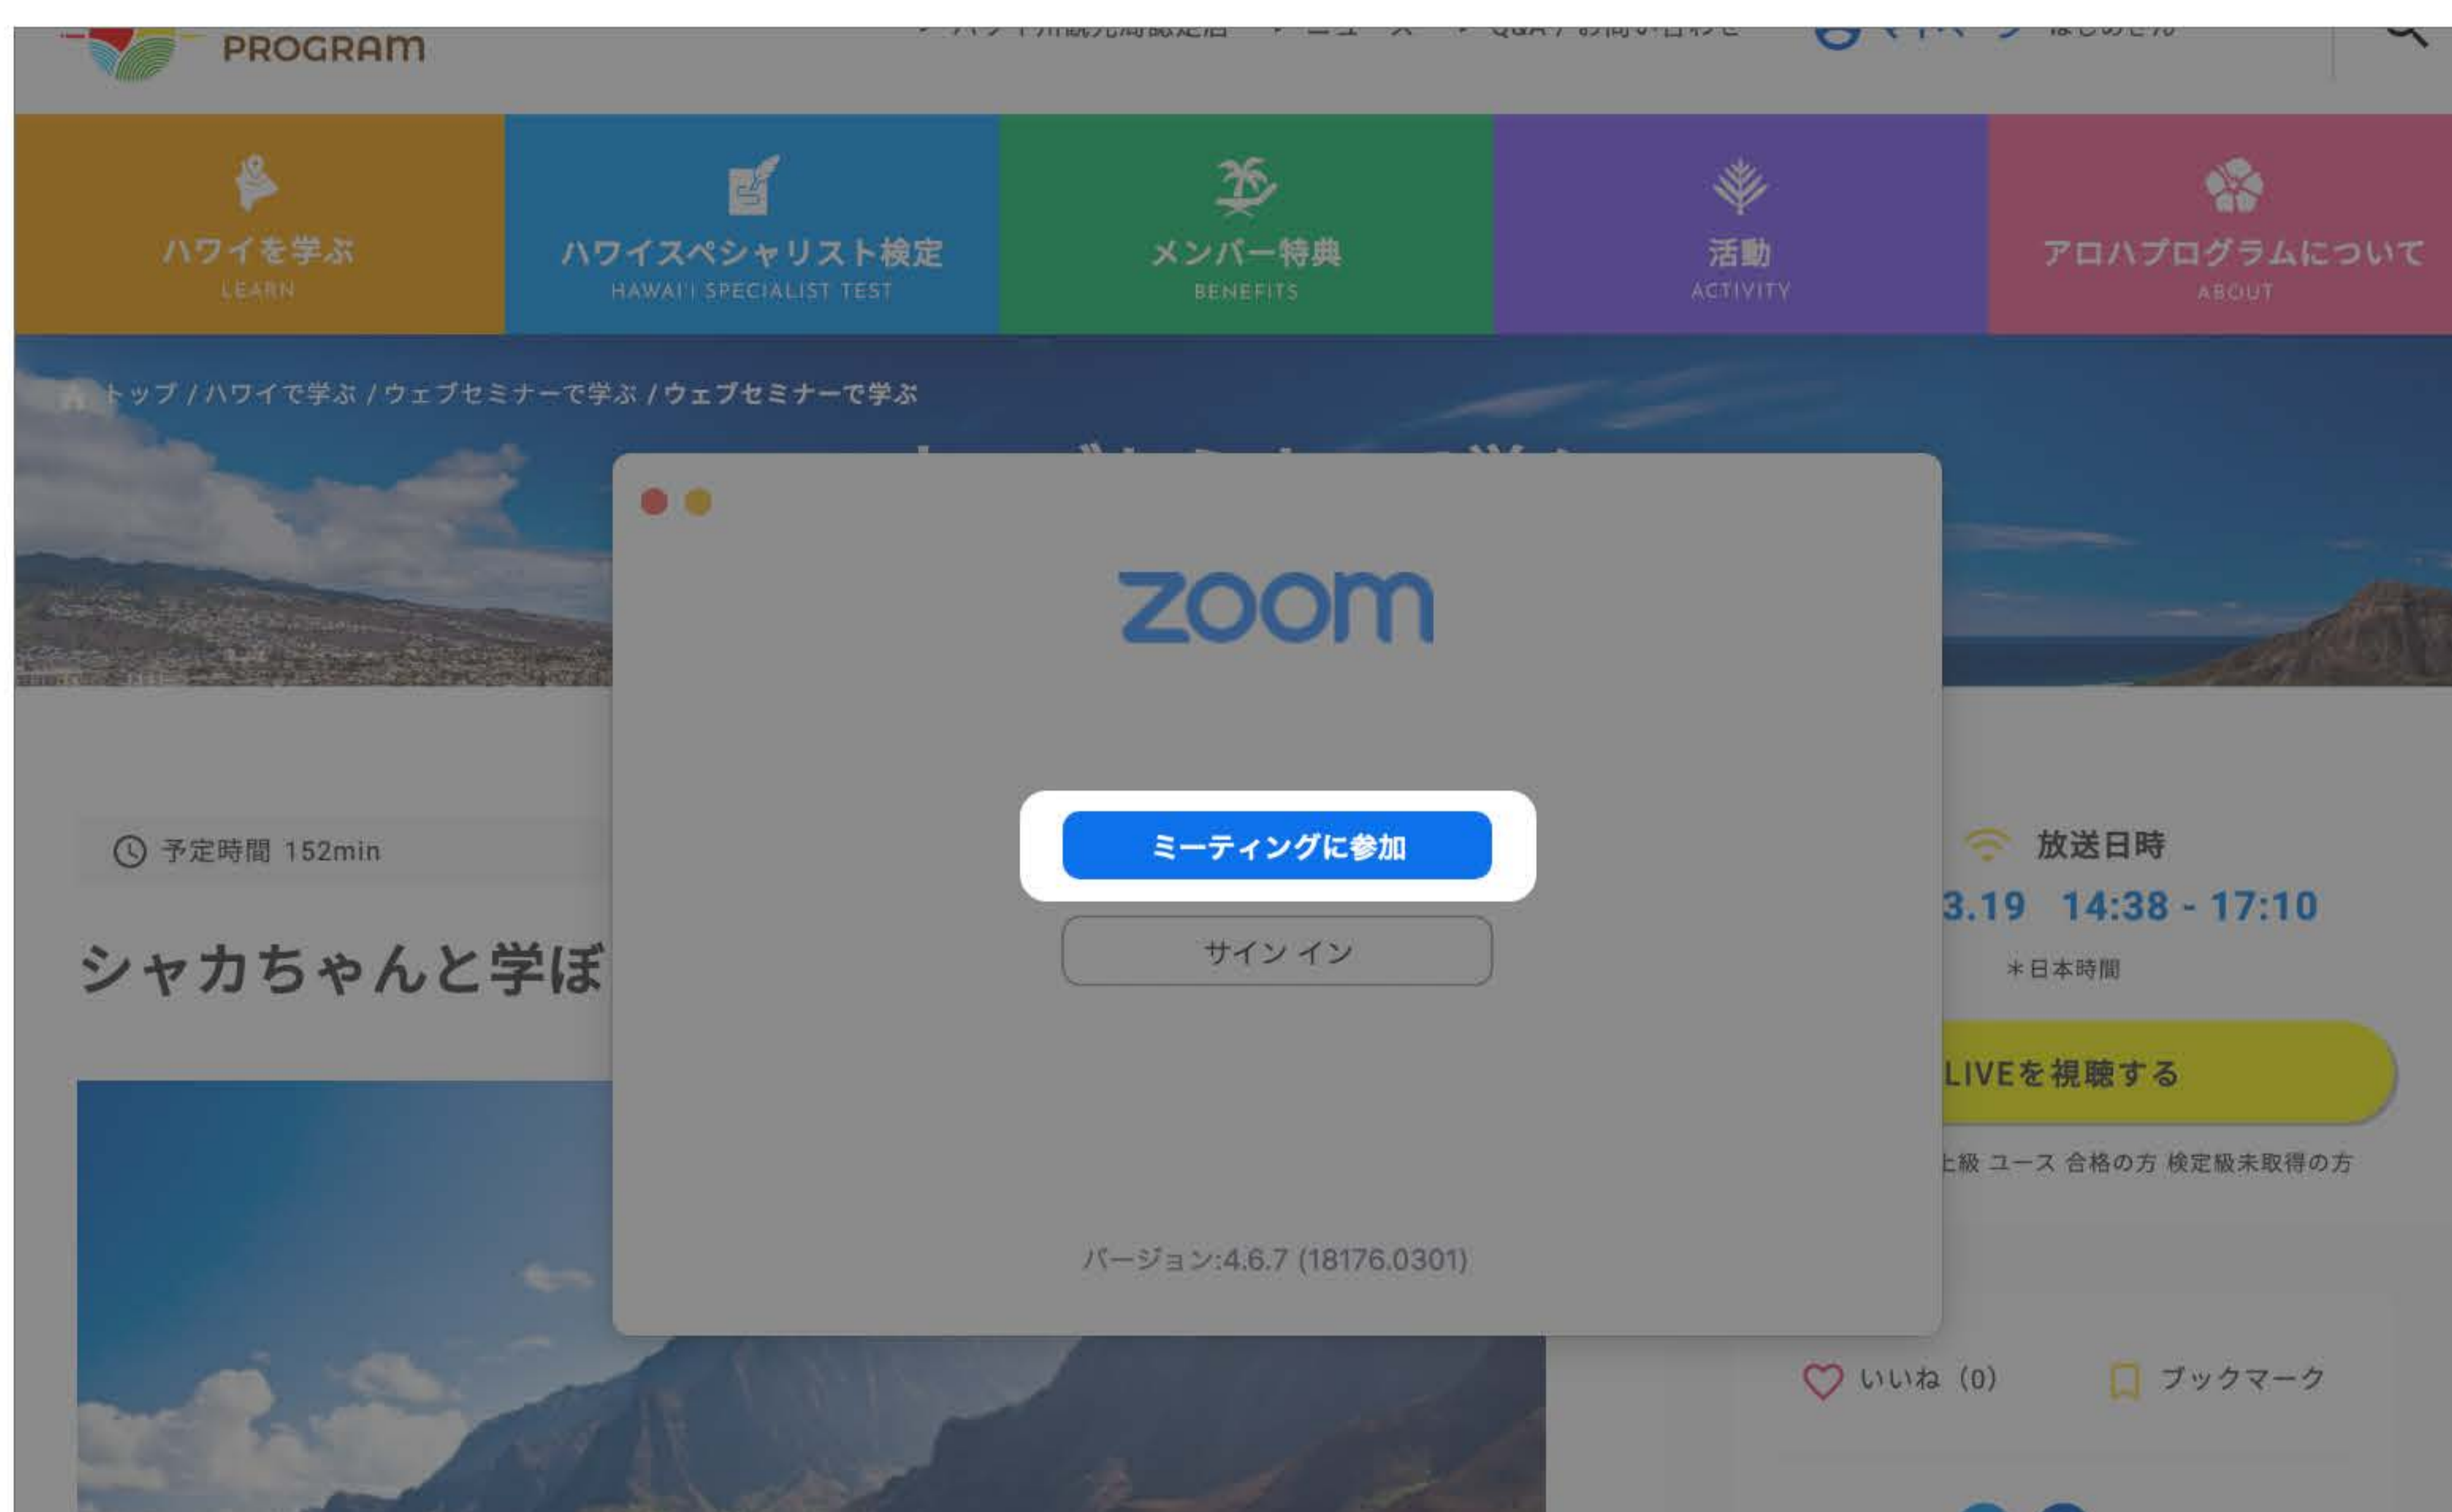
PROGRAM

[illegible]

ハワイを学ぶ
LEARN

ハワイスペシャリスト検定
HAWAI'I SPECIALIST TEST

メンバー特典
BENEFITS

活動
ACTIVITY

アロハプログラムについて
ABOUT

トップ / ハワイで学ぶ / ウェブセミナーで学ぶ / ウェブセミナーで学ぶ

zoom

ミーティングに参加

サイン イン

バージョン:4.6.7 (18176.0301)

予定時間 152min

シャカちゃんと学ぼ

放送日時

3.19 14:38 - 17:10

＊日本時間

LIVEを視聴する

上級 ユース 合格の方 検定級未取得の方

いいね (0)

ブックマーク